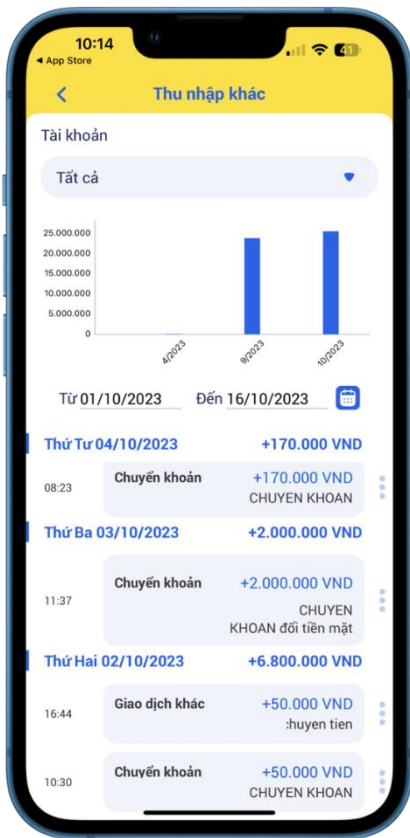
10:14
◂ App Store
41

<
Thu nhập khác

Tài khoản

Tất cả

25.000.000
20.000.000
15.000.000
10.000.000
5.000.000
0

4/2023
9/2023
10/2023

Từ 01/10/2023
Đến 16/10/2023

Thứ Tư 04/10/2023
+170.000 VND

08:23
Chuyển khoản
+170.000 VND
CHUYEN KHOAN

Thứ Ba 03/10/2023
+2.000.000 VND

11:37
Chuyển khoản
+2.000.000 VND
CHUYEN KHOAN đổi tiền mặt

Thứ Hai 02/10/2023
+6.800.000 VND

16:44
Giao dịch khác
+50.000 VND
:huyen tien

10:30
Chuyển khoản
+50.000 VND
CHUYEN KHOAN